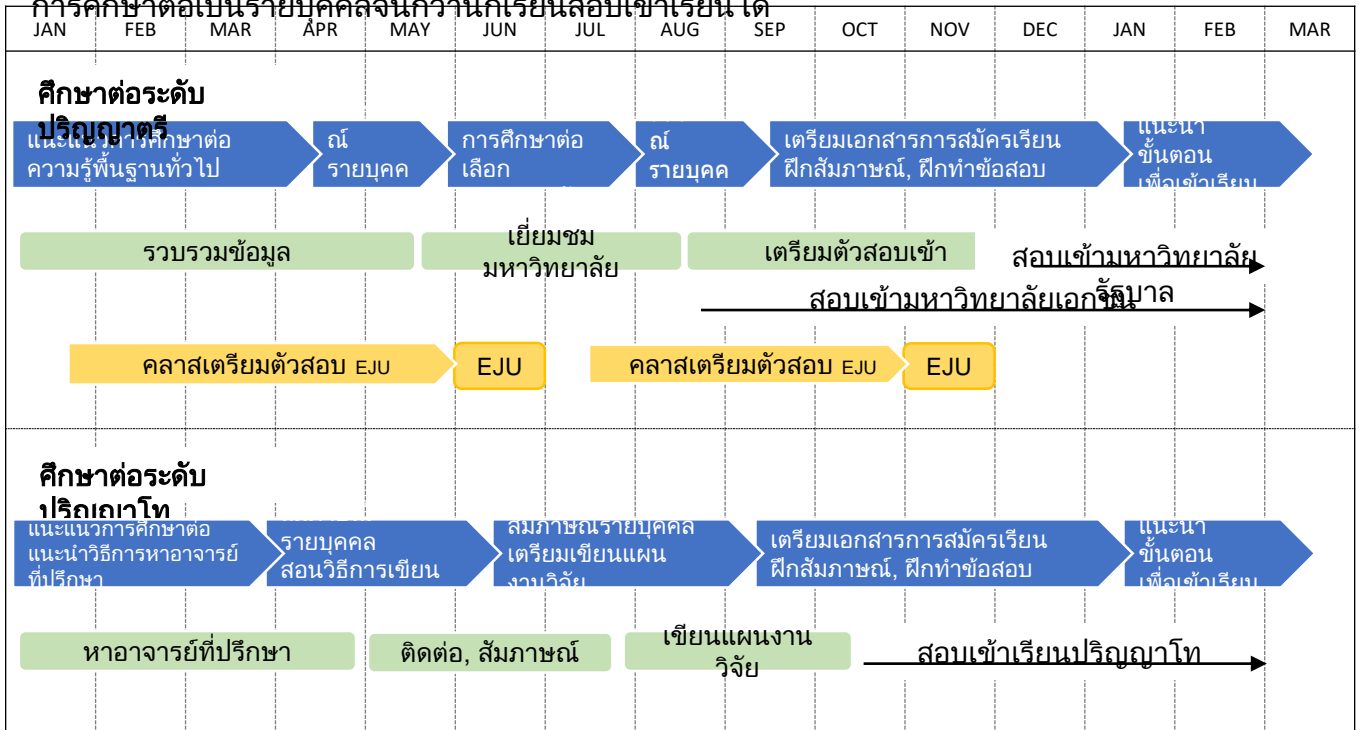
การศึกษาต่อเป็นรายบุคคลจนกว่านักเรียนสอบเข้าเรียนได้

| JAN | FEB | MAR | APR | MAY | JUN | JUL | AUG | SEP | OCT | NOV | DEC | JAN | FEB | MAR |
|---|---|---|---|---|---|---|---|---|---|---|---|---|---|---|

ศึกษาต่อระดับปริญญาตรี

แนะแนวการศึกษาต่อ ความรู้พื้นฐานทั่วไป

ณ์ รายบุคคล

การศึกษาต่อ เลือก

ณ์ รายบุคคล

เตรียมเอกสารการสมัครเรียน ฝึกสัมภาษณ์, ฝึกทำข้อสอบ

แนะนำ ขั้นตอน เพื่อเข้าเรียน

รวบรวมข้อมูล

เยี่ยมชม มหาวิทยาลัย

เตรียมตัวสอบเข้า

สอบเข้ามหาวิทยาลัยรัฐบาล

สอบเข้ามหาวิทยาลัยเอกชน

คลาสเตรียมตัวสอบ EJU

EJU

คลาสเตรียมตัวสอบ EJU

EJU

ศึกษาต่อระดับปริญญาโท

แนะแนวการศึกษาต่อ แนะนำวิธีการหาอาจารย์ที่ปรึกษา

รายบุคคล สอนวิธีการเขียน

สัมภาษณ์รายบุคคล เตรียมเขียนแผนงานวิจัย

เตรียมเอกสารการสมัครเรียน ฝึกสัมภาษณ์, ฝึกทำข้อสอบ

แนะนำ ขั้นตอน เพื่อเข้าเรียน

หาอาจารย์ที่ปรึกษา

ติดต่อ, สัมภาษณ์

เขียนแผนงานวิจัย

สอบเข้าเรียนปริญญาโท